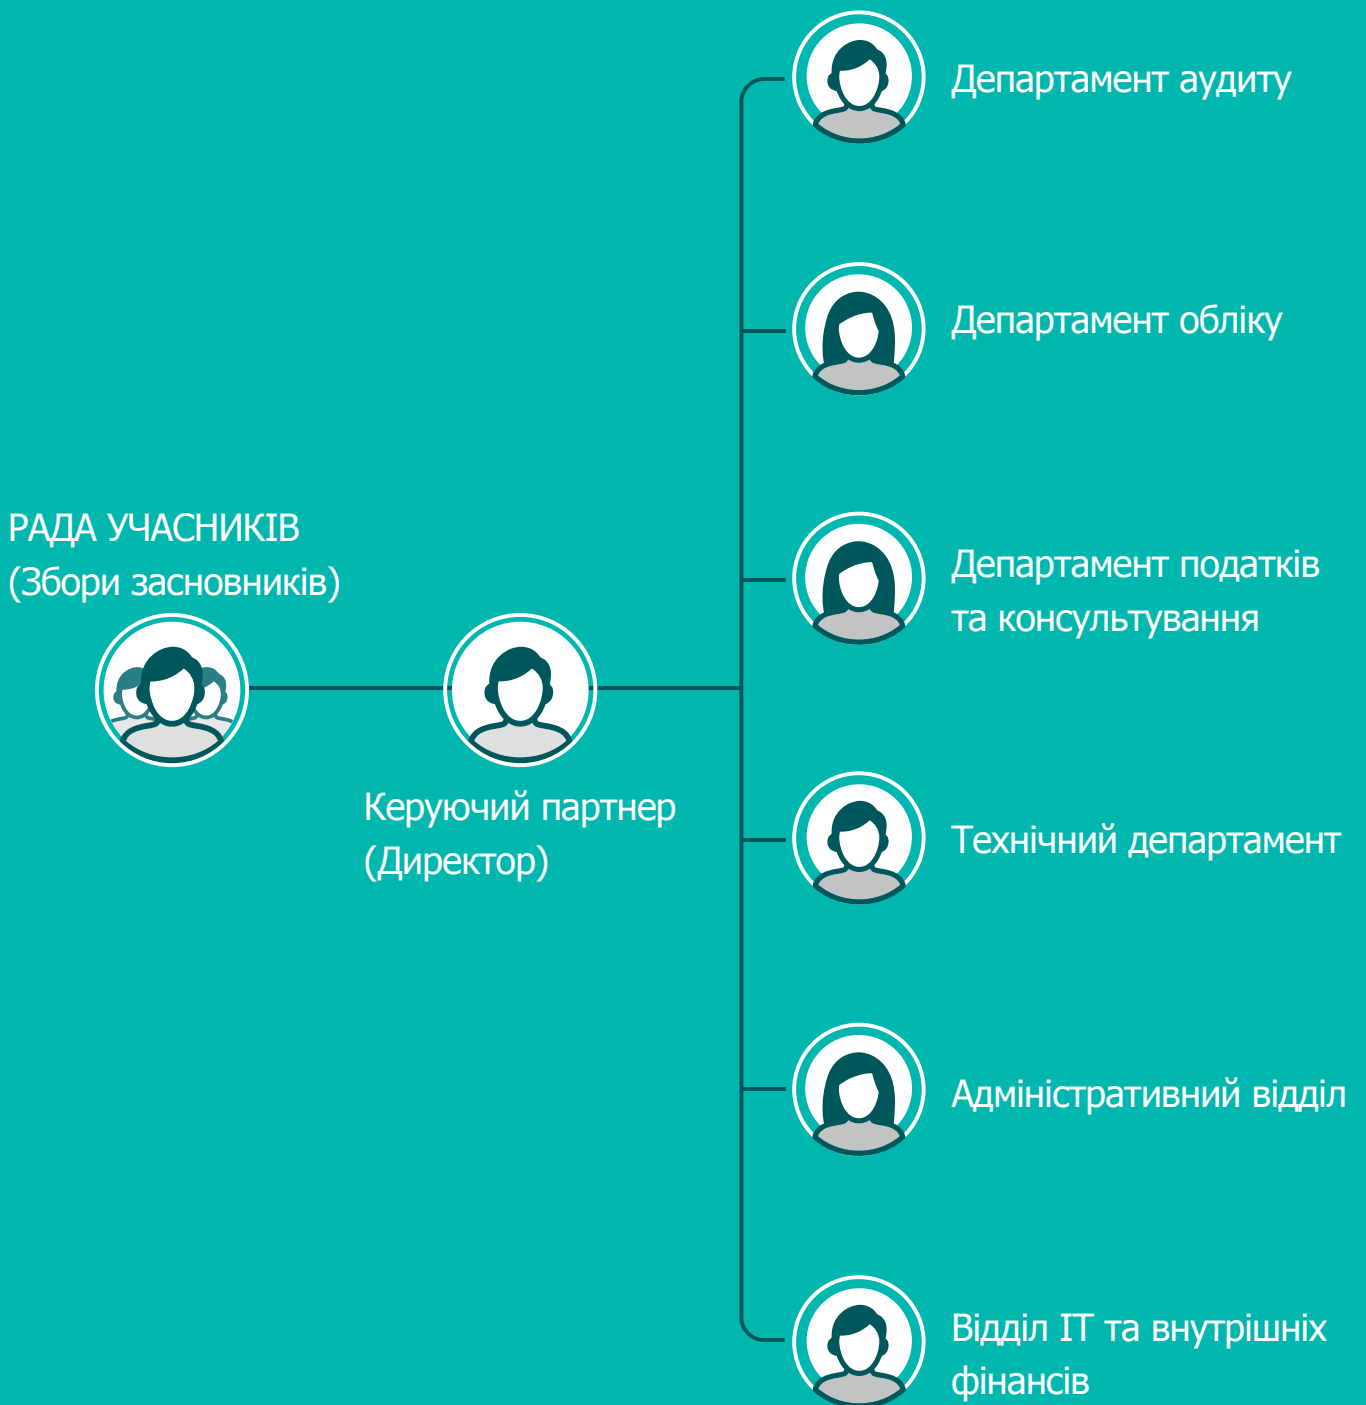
РАДА УЧАСНИКІВ
(Збори засновників)

Керуючий партнер
(Директор)

Департамент аудиту

Департамент обліку

Департамент податків та консультування

Технічний департамент

Адміністративний відділ

Відділ IT та внутрішніх фінансів